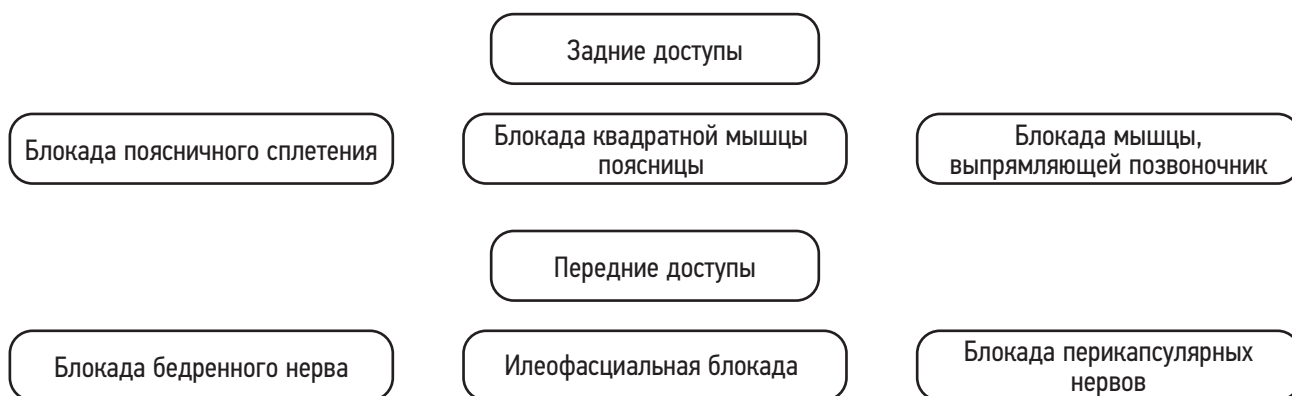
Задние доступы

Блокада поясничного сплетения

Блокада квадратной мышцы поясницы

Блокада мышцы, выпрямляющей позвоночник

Передние доступы

Блокада бедренного нерва

Илеофасциальная блокада

Блокада перикапсулярных нервов